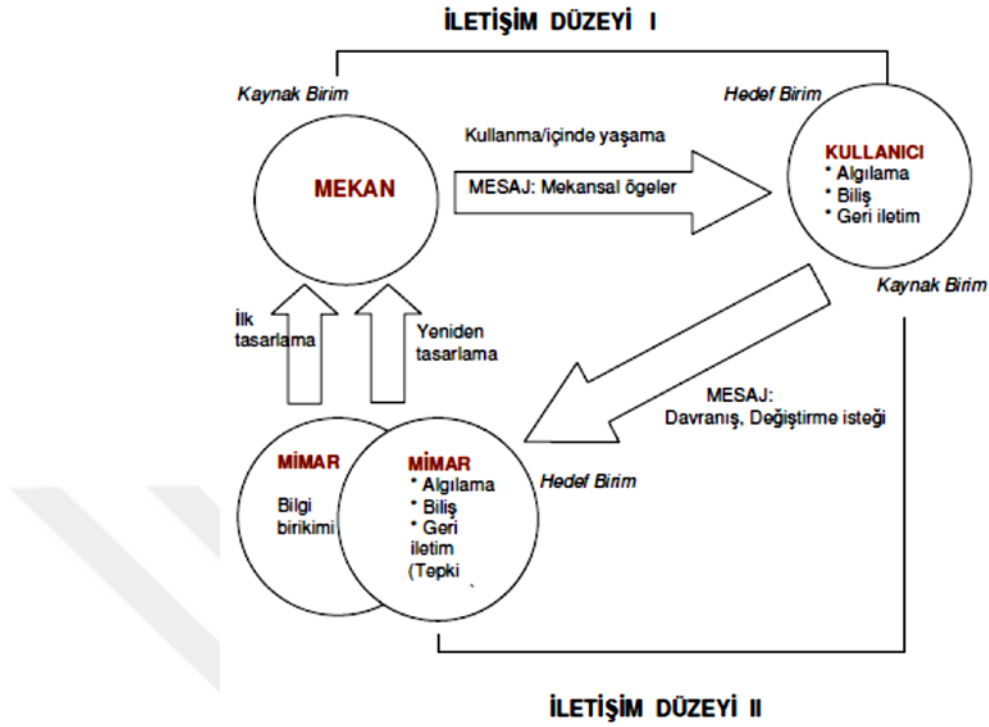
İLETİŞİM DÜZEYİ I

Kaynak Birim

Hedef Birim

Kullanma/içinde yaşama

MEKAN

MESAJ: Mekansal ögeler

KULLANICI
* Algılama
* Biliş
* Geri iletim

Kaynak Birim

İlk tasarlama

Yeniden tasarlama

MESAJ:
Davranış, Değiştirme isteği

MİMAR

Bilgi birikimi

MİMAR
* Algılama
* Biliş
* Geri iletim
(Tepki

Hedef Birim

İLETİŞİM DÜZEYİ II